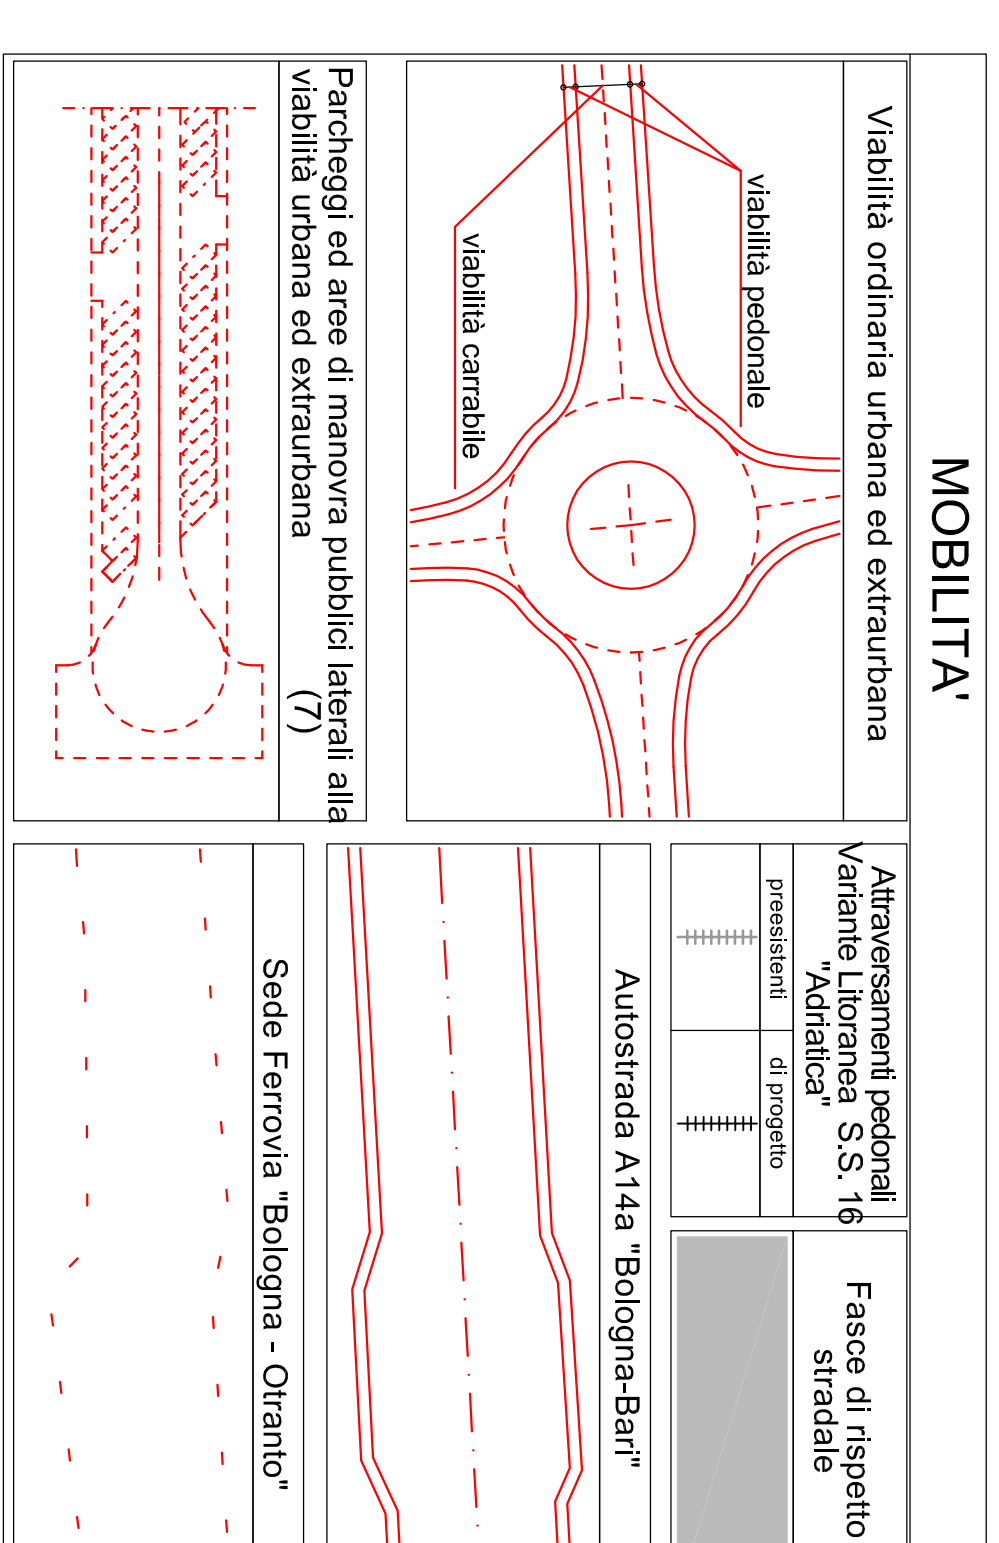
MOBILITA'

Viabilità ordinaria urbana ed extraurbana

viabilità pedonale

viabilità carrabile

Parcheggi ed aree di manovra pubblici laterali alla viabilità urbana ed extraurbana (7)

Attraversamenti pedonali Variante Litoranea S.S. 16 "Adriatica"

preesistenti

di progetto

Fasce di rispetto stradale

Autostrada A14a "Bologna-Bari"

Sede Ferrovia "Bologna - Otranto"